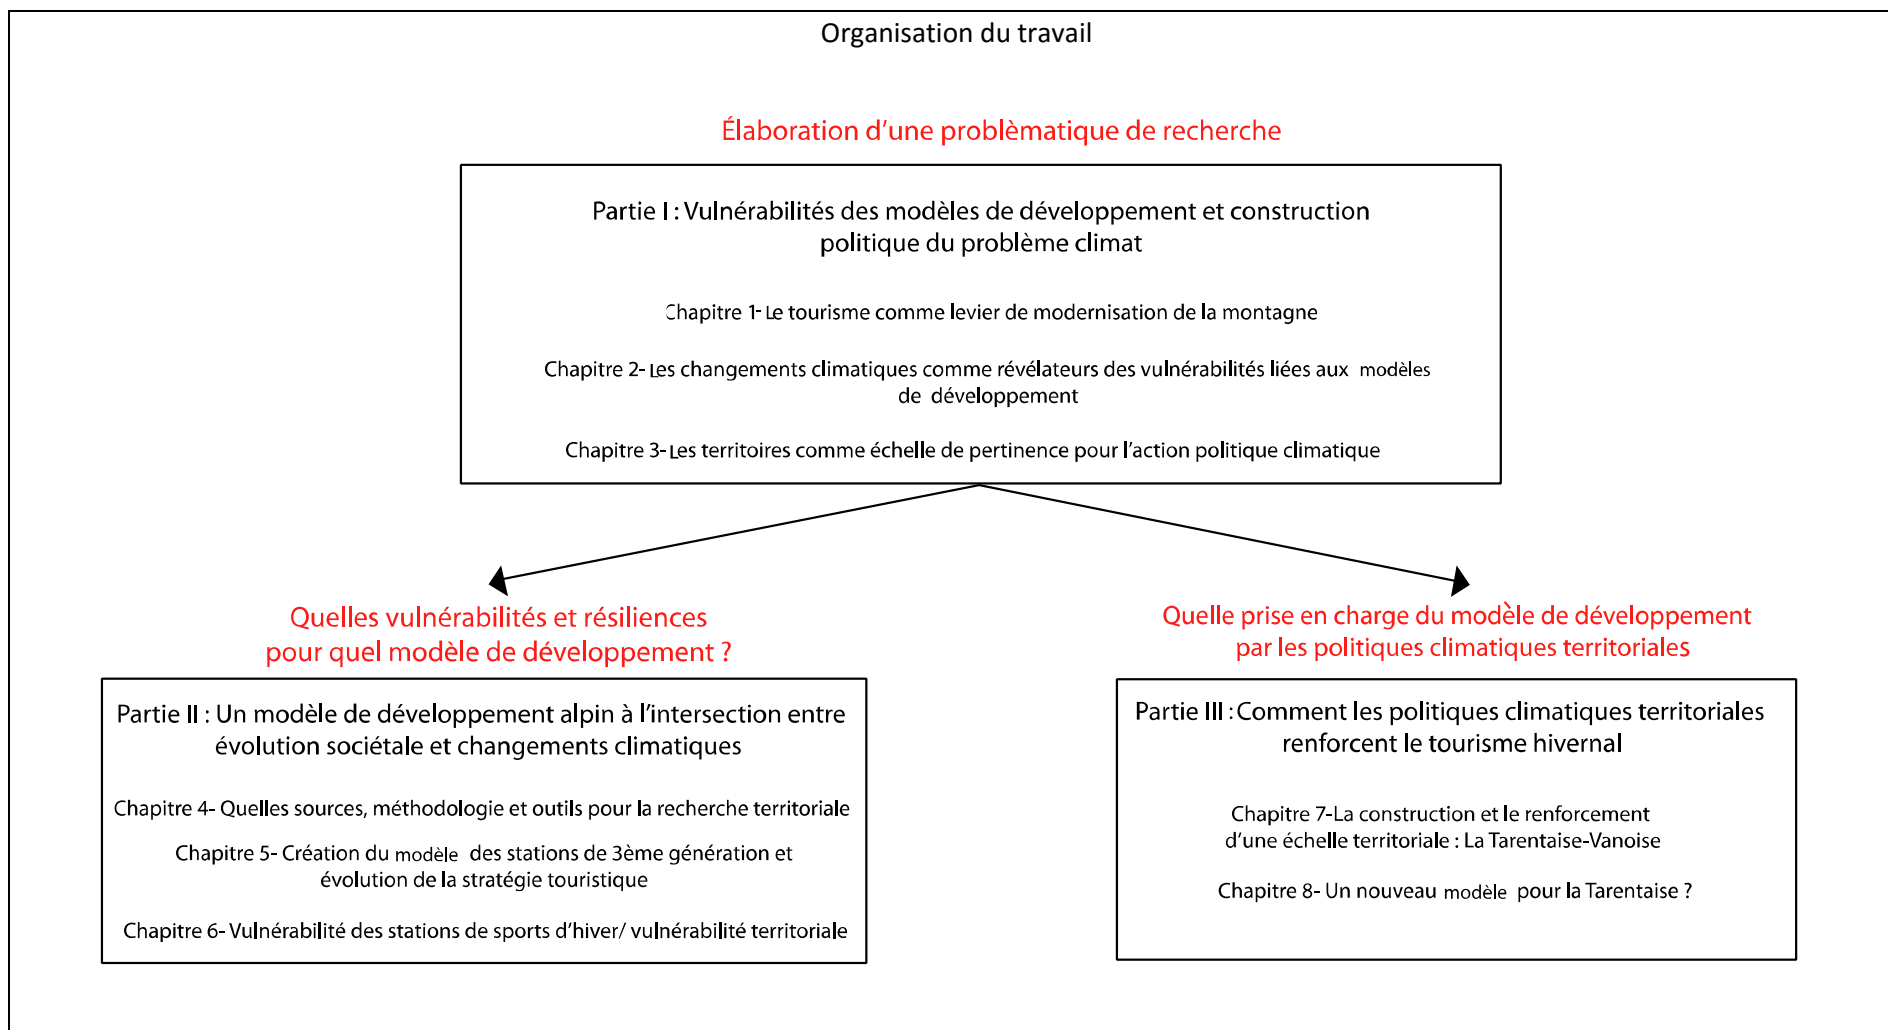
Organisation du travail

Élaboration d'une problèmatique de recherche

Partie I : Vulnérabilités des modèles de développement et construction politique du problème climat

Chapitre 1- Le tourisme comme levier de modernisation de la montagne

Chapitre 2- Les changements climatiques comme révélateurs des vulnérabilités liées aux modèles de développement

Chapitre 3- Les territoires comme échelle de pertinence pour l'action politique climatique

Quelles vulnérabilités et résiliences pour quel modèle de développement ?

Partie II : Un modèle de développement alpin à l'intersection entre évolution sociétale et changements climatiques

Chapitre 4- Quelles sources, méthodologie et outils pour la recherche territoriale

Chapitre 5- Création du modèle des stations de 3ème génération et évolution de la stratégie touristique

Chapitre 6- Vulnérabilité des stations de sports d'hiver/ vulnérabilité territoriale

Quelle prise en charge du modèle de développement par les politiques climatiques territoriales

Partie III : Comment les politiques climatiques territoriales renforcent le tourisme hivernal

Chapitre 7-La construction et le renforcement d'une échelle territoriale : La Tarentaise-Vanoise

Chapitre 8- Un nouveau modèle pour la Tarentaise ?